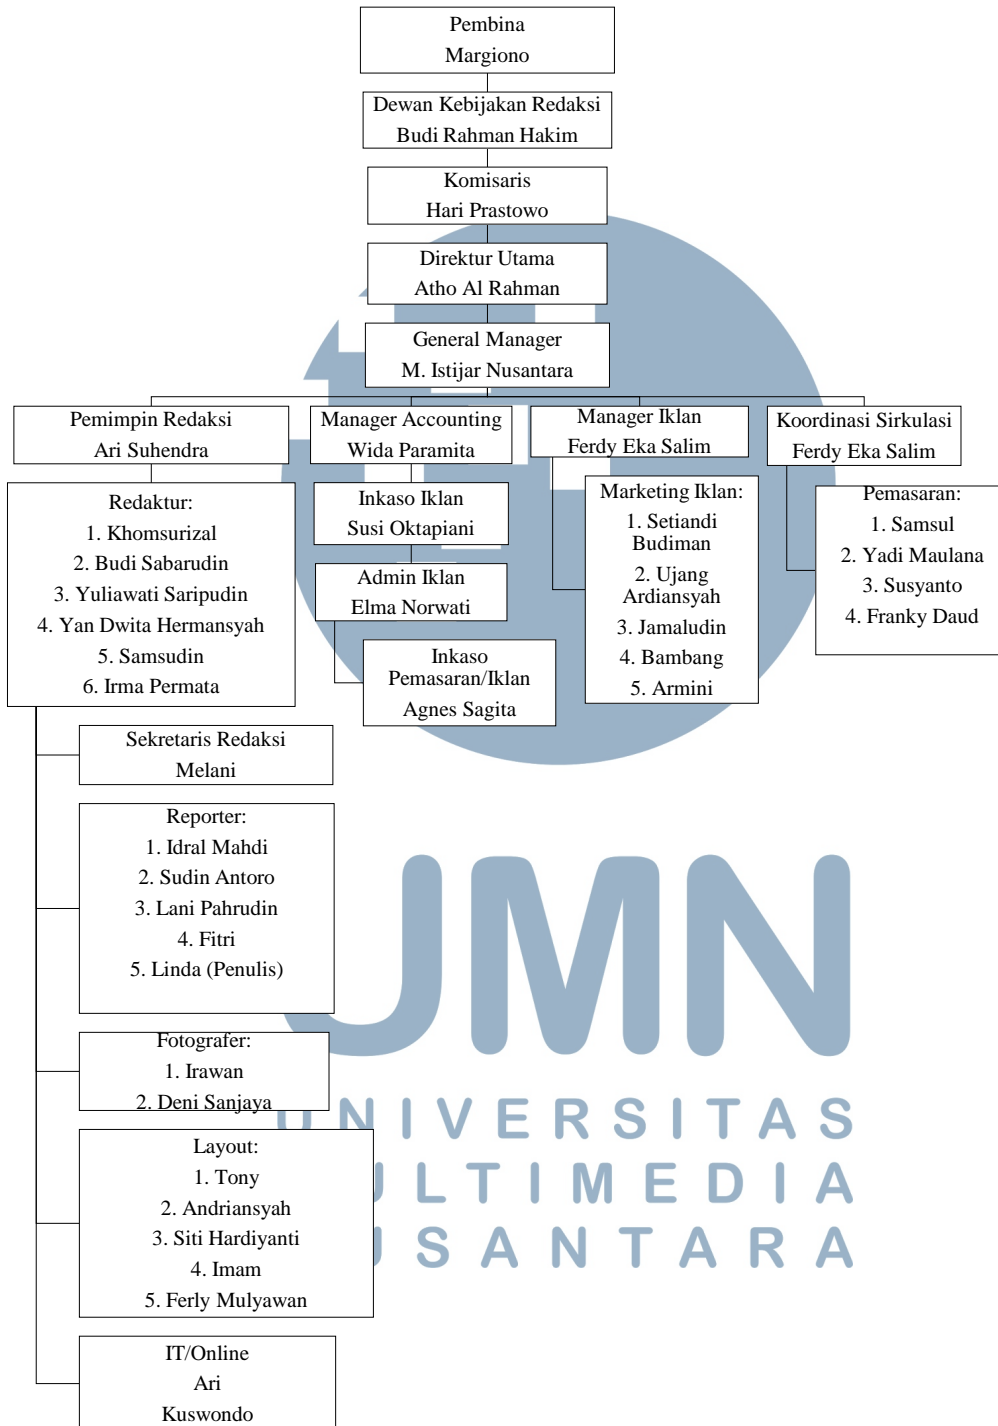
Pembina
Margiono

Dewan Kebijakan Redaksi
Budi Rahman Hakim

Komisaris
Hari Prastowo

Direktur Utama
Atho Al Rahman

General Manager
M. Istijar Nusantara

Pemimpin Redaksi
Ari Suhendra

Manager Accounting
Wida Paramita

Manager Iklan
Ferdy Eka Salim

Koordinasi Sirkulasi
Ferdy Eka Salim

Redaktur:
1. Khomsurizal
2. Budi Sabarudin
3. Yuliawati Saripudin
4. Yan Dwita Hermansyah
5. Samsudin
6. Irma Permata

Inkaso Iklan
Susi Oktapiani

Admin Iklan
Elma Norwati

Inkaso
Pemasaran/Iklan
Agnes Sagita

Marketing Iklan:
1. Setiandi Budiman
2. Ujang Ardiansyah
3. Jamaludin
4. Bambang
5. Armini

Pemasaran:
1. Samsul
2. Yadi Maulana
3. Susyanto
4. Franky Daud

Sekretaris Redaksi
Melani

Reporter:
1. Idral Mahdi
2. Sudin Antoro
3. Lani Pahrudin
4. Fitri
5. Linda (Penulis)

Fotografer:
1. Irawan
2. Deni Sanjaya

Layout:
1. Tony
2. Andriansyah
3. Siti Hardiyanti
4. Imam
5. Ferly Mulyawan

IT/Online
Ari
Kuswondo

UMN
UNIVERSITAS
MULTIMEDIA
NUSANTARA